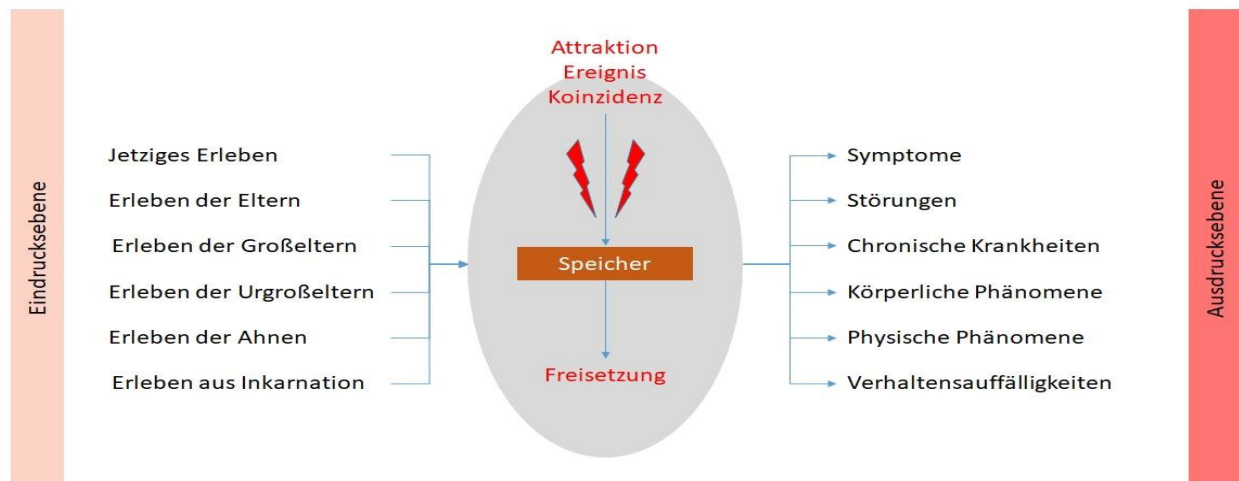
Eindrucksebene

Jetziges Erleben
Erleben der Eltern
Erleben der Großeltern
Erleben der Urgroßeltern
Erleben der Ahnen
Erleben aus Inkarnation

Attraktion
Ereignis
Koinzidenz

Speicher

Freisetzung

Symptome
Störungen
Chronische Krankheiten
Körperliche Phänomene
Physische Phänomene
Verhaltensauffälligkeiten

Ausdrucksebene